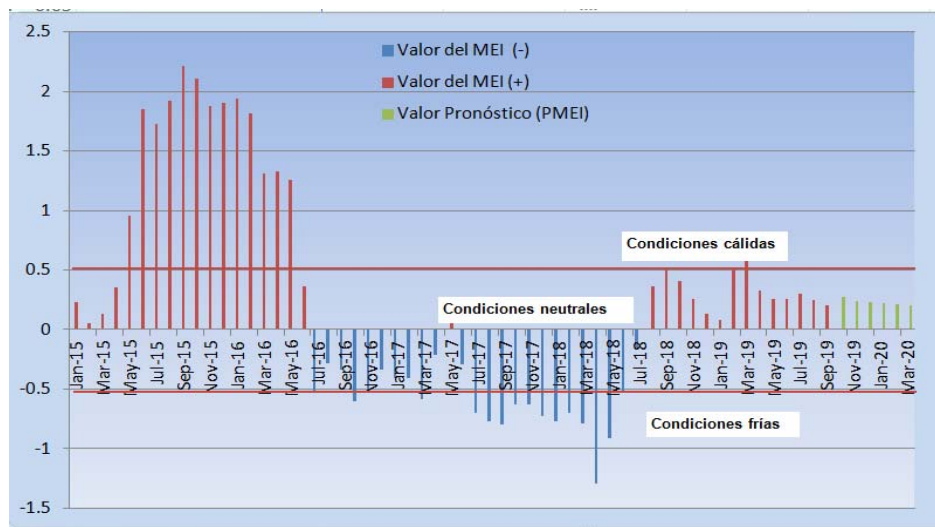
2.5
2
1.5
1
0.5
0
-0.5
-1
-1.5

Valor del MEI (-)
Valor del MEI (+)
Valor Pronóstico (PMEI)

Condiciones cálidas
Condiciones neutrales
Condiciones frías

Jan-15
Mar-15
May-15
Jul-15
Sep-15
Nov-15
Jan-16
Mar-16
May-16
Jul-16
Sep-16
Nov-16
Jan-17
Mar-17
May-17
Jul-17
Sep-17
Nov-17
Jan-18
Mar-18
May-18
Jul-18
Sep-18
Nov-18
Jan-19
Mar-19
May-19
Jul-19
Sep-19
Nov-19
Jan-20
Mar-20